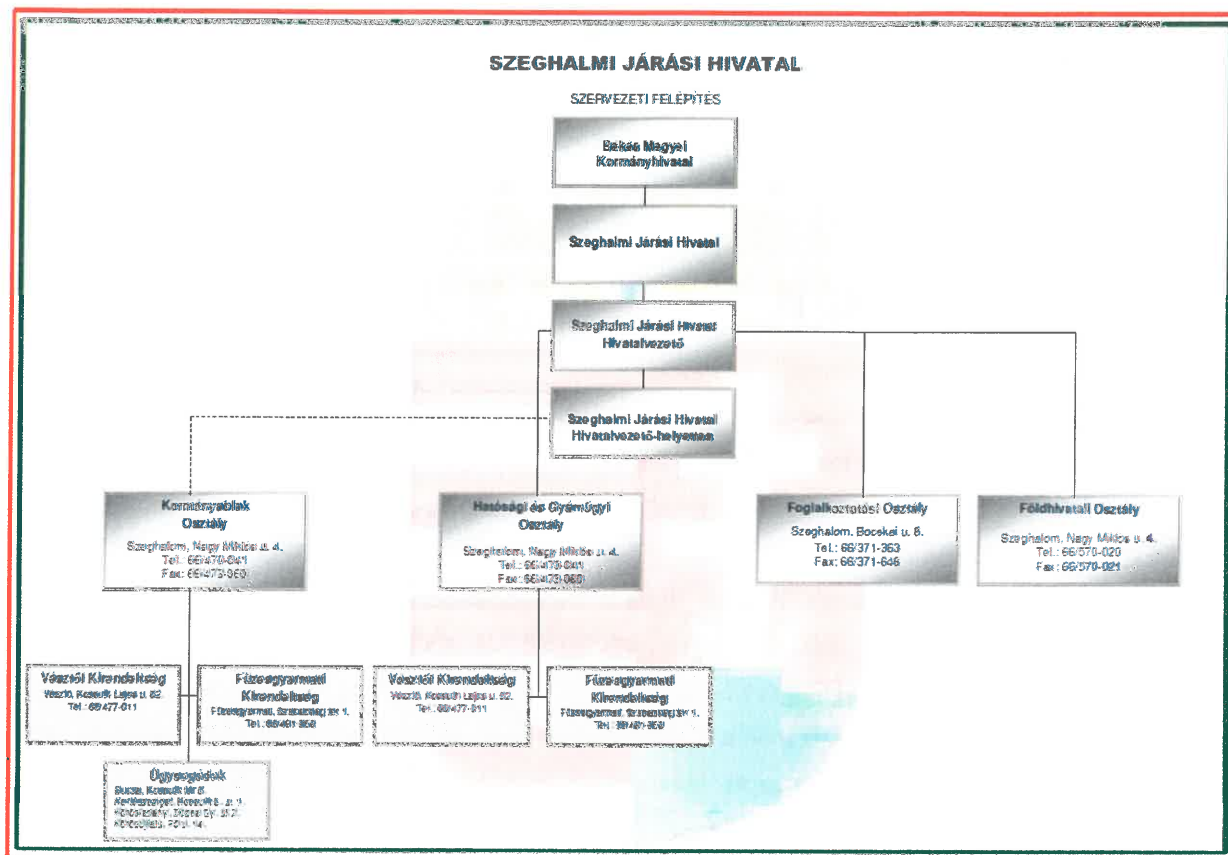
SZEGHALMI JÁRÁSI HIVATAL

SZERVEZETI FELÉPÍTÉS

Békés Megyei Kormányhivatal

Szeghalmi Járási Hivatal

Szeghalmi Járási Hivatal Hivatalvezető

Szeghalmi Járási Hivatal Hivatalvezető-helyettes

Kormányablak Osztály
Szeghalom, Nagy Miklós u. 4.
Tel.: 66/470-041
Fax: 66/470-060

Hatósági és Gyámügyi Osztály
Szeghalom, Nagy Miklós u. 4.
Tel.: 66/470-041
Fax: 66/470-060

Foglalkoztatási Osztály
Szeghalom, Bocskai u. 6.
Tel.: 66/371-363
Fax: 66/371-646

Földhivatali Osztály
Szeghalom, Nagy Miklós u. 4.
Tel.: 66/570-020
Fax: 66/570-021

Vésztői Kirendeltség
Vésztő, Kossuth Lajos u. 62.
Tel.: 66/477-011

Füzesgyarmati Kirendeltség
Füzesgyarmat, Szabadság tér 1.
Tel.: 66/491-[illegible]

Vésztői Kirendeltség
Vésztő, Kossuth Lajos u. 62.
Tel.: 66/477-011

Füzesgyarmati Kirendeltség
Füzesgyarmat, Szabadság tér 1.
Tel.: 66/491-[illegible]

Ügysegédek
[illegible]
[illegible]
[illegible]
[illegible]